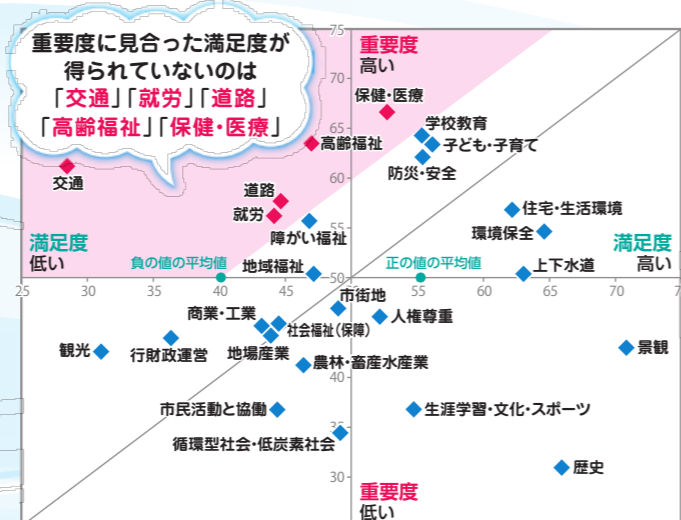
重要度に見合った満足度が得られていないのは「交通」「就労」「道路」「高齢福祉」「保健・医療」

重要度
高い

75
70
65
60
55
50
45
40
35
30

保健・医療
学校教育
子ども・子育て
高齢福祉
防災・安全
交通
道路
就労
住宅・生活環境
障がい福祉
環境保全
満足度
低い
負の値の平均値
地域福祉
正の値の平均値
満足度
高い
上下水道

25
30
35
40
45
50
55
60
65
70
7

市街地
商業・工業
人権尊重
社会福祉(保障)
観光
行財政運営
地場産業
景観
農林・畜産水産業
市民活動と協働
生涯学習・文化・スポーツ
循環型社会・低炭素社会
歴史
重要度
低い